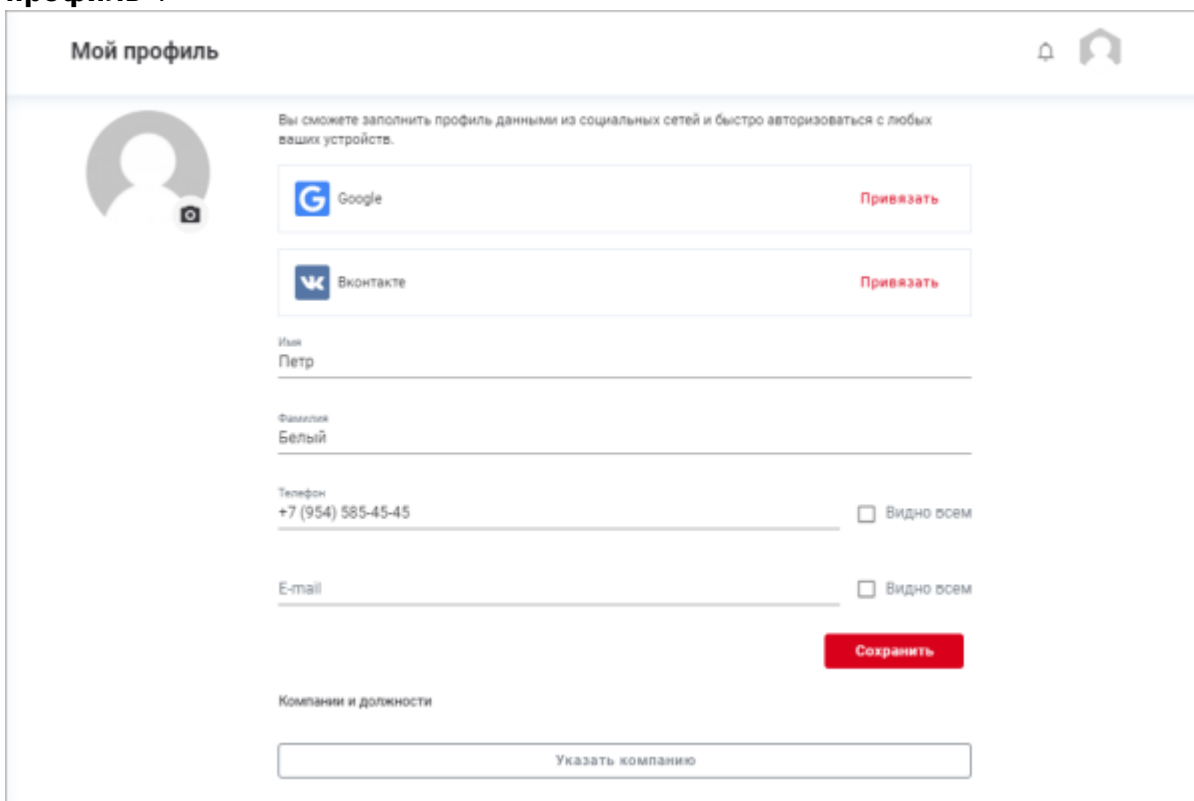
профиль».

Мой профиль

Вы сможете заполнить профиль данными из социальных сетей и быстро авторизоваться с любых ваших устройств.

Google
Привязать

Вконтакте
Привязать

Имя
Петр

Фамилия
Белый

Телефон
+7 (954) 585-45-45
Видно всем

E-mail
Видно всем

Сохранить

Компании и должности

Указать компанию